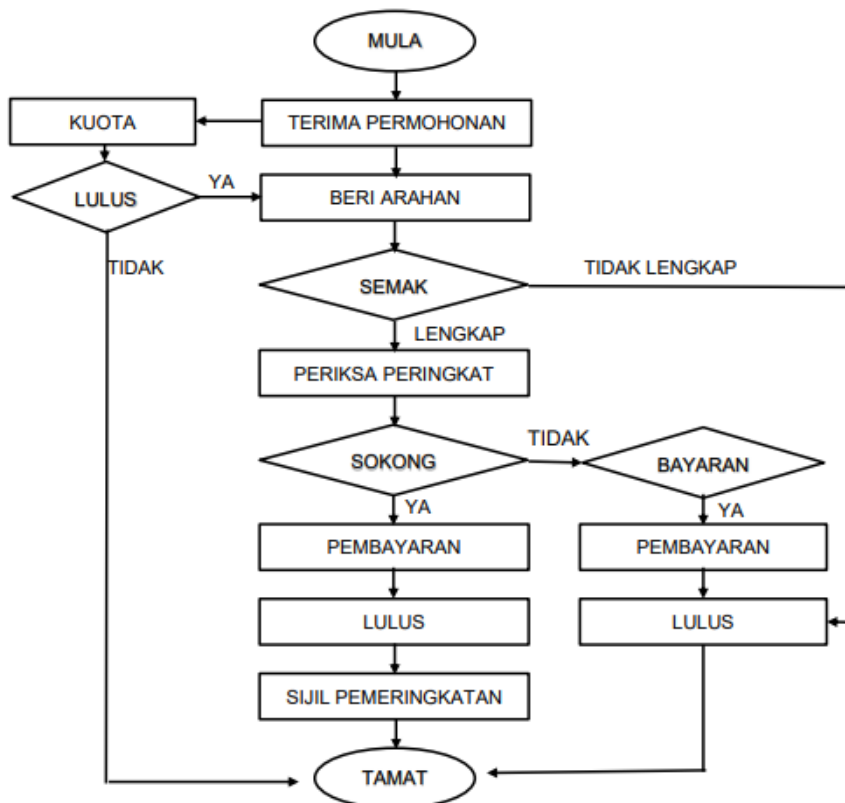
MULA

KUOTA

TERIMA PERMOHONAN

LULUS

YA

BERI ARAHAN

TIDAK

SEMAK

TIDAK LENGKAP

LENGKAP

PERIKSA PERINGKAT

TIDAK

SOKONG

BAYARAN

YA

YA

PEMBAYARAN

PEMBAYARAN

LULUS

LULUS

SIJIL PEMERINGKATAN

TAMAT